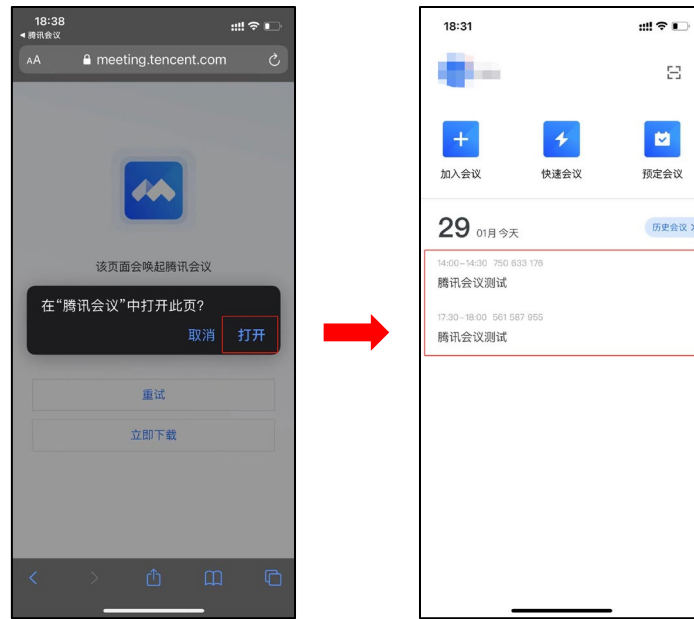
18:38
◂ 腾讯会议
AA meeting.tencent.com

该页面会唤起腾讯会议

在“腾讯会议”中打开此页?
取消 打开

重试
立即下载

18:31

加入会议
快速会议
预定会议

29 01月 今天
历史会议

14:00–14:30 750 633 176
腾讯会议测试

17:30–18:00 561 587 955
腾讯会议测试